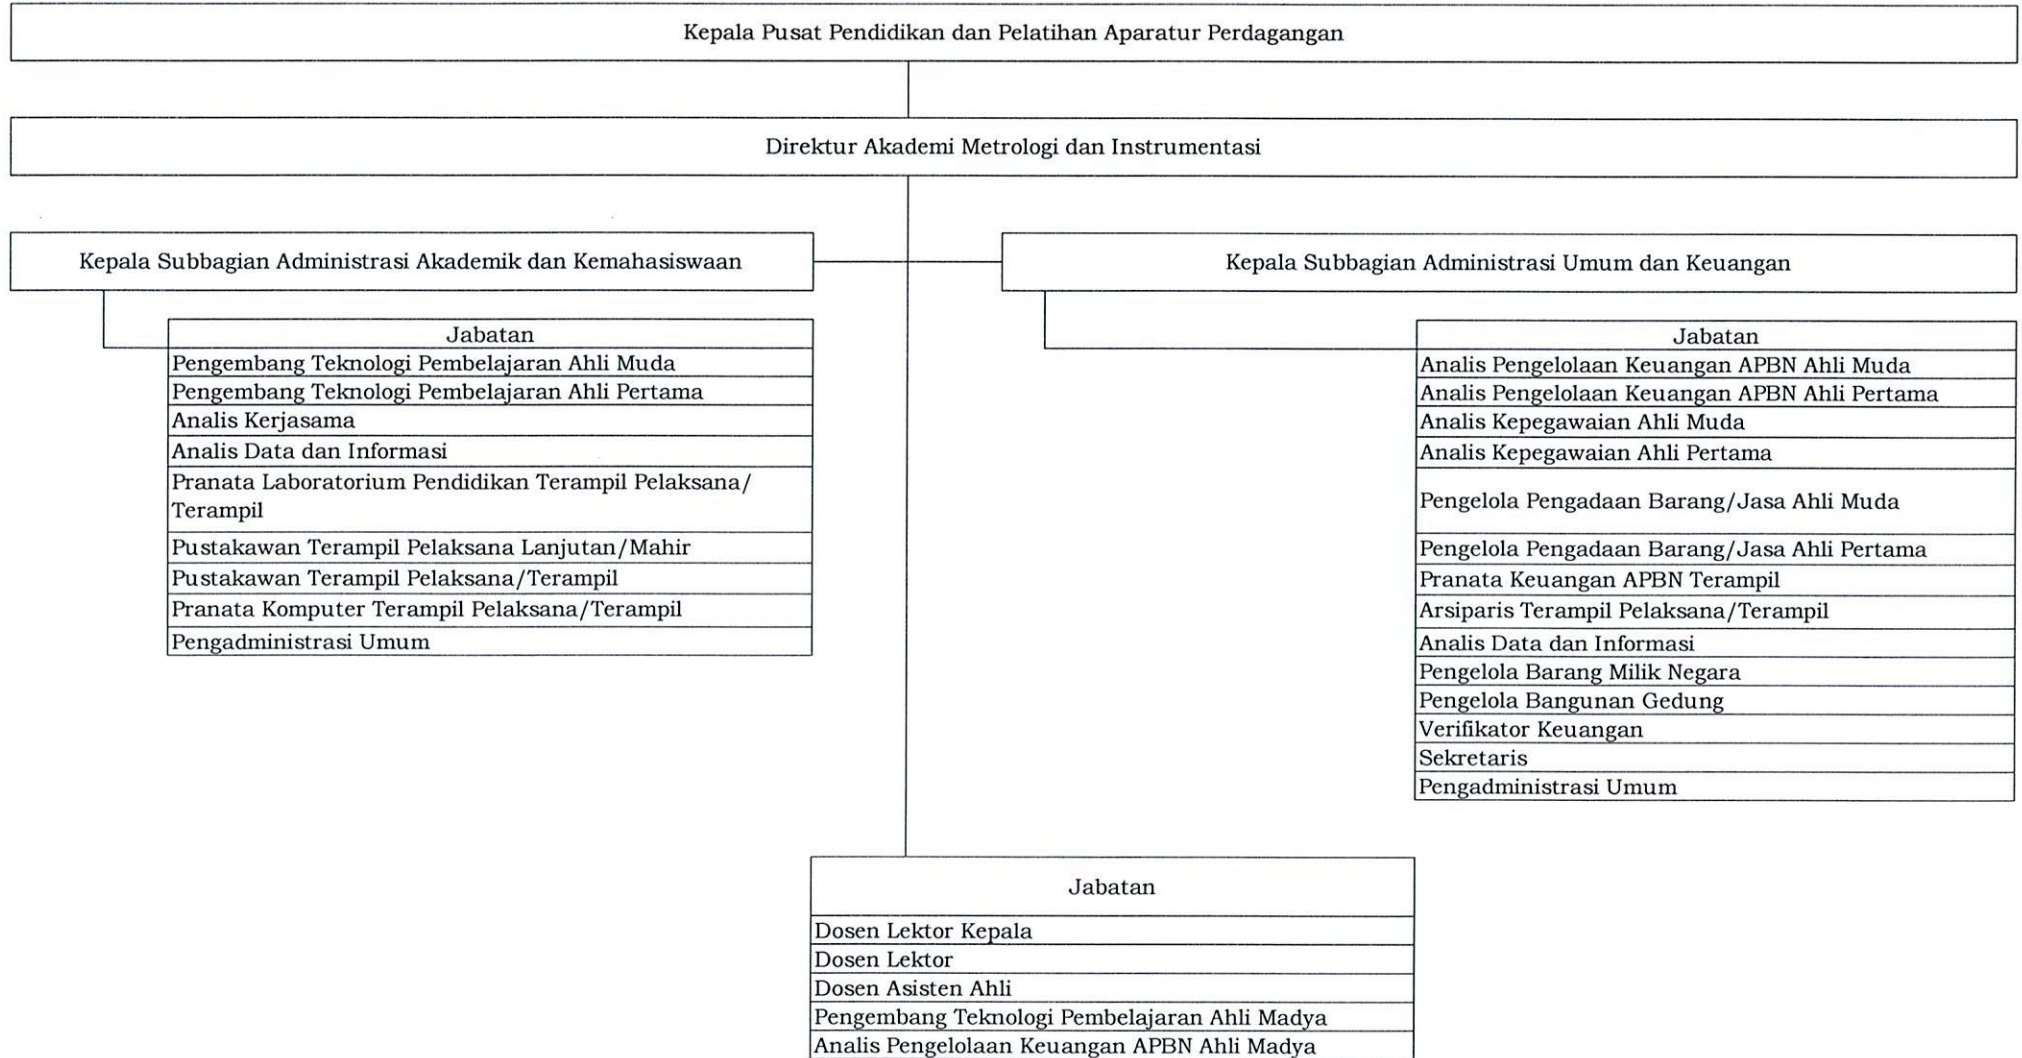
Kepala Pusat Pendidikan dan Pelatihan Aparatur Perdagangan

Direktur Akademi Metrologi dan Instrumentasi

Kepala Subbagian Administrasi Akademik dan Kemahasiswaan

| Jabatan |
|---|
| Pengembang Teknologi Pembelajaran Ahli Muda |
| Pengembang Teknologi Pembelajaran Ahli Pertama |
| Analis Kerjasama |
| Analis Data dan Informasi |
| Pranata Laboratorium Pendidikan Terampil Pelaksana/ Terampil |
| Pustakawan Terampil Pelaksana Lanjutan/Mahir |
| Pustakawan Terampil Pelaksana/Terampil |
| Pranata Komputer Terampil Pelaksana/Terampil |
| Pengadministrasi Umum |

Kepala Subbagian Administrasi Umum dan Keuangan

| Jabatan |
|---|
| Analis Pengelolaan Keuangan APBN Ahli Muda |
| Analis Pengelolaan Keuangan APBN Ahli Pertama |
| Analis Kepegawaian Ahli Muda |
| Analis Kepegawaian Ahli Pertama |
| Pengelola Pengadaan Barang/Jasa Ahli Muda |
| Pengelola Pengadaan Barang/Jasa Ahli Pertama |
| Pranata Keuangan APBN Terampil |
| Arsiparis Terampil Pelaksana/Terampil |
| Analis Data dan Informasi |
| Pengelola Barang Milik Negara |
| Pengelola Bangunan Gedung |
| Verifikator Keuangan |
| Sekretaris |
| Pengadministrasi Umum |

| Jabatan |
|---|
| Dosen Lektor Kepala |
| Dosen Lektor |
| Dosen Asisten Ahli |
| Pengembang Teknologi Pembelajaran Ahli Madya |
| Analis Pengelolaan Keuangan APBN Ahli Madya |